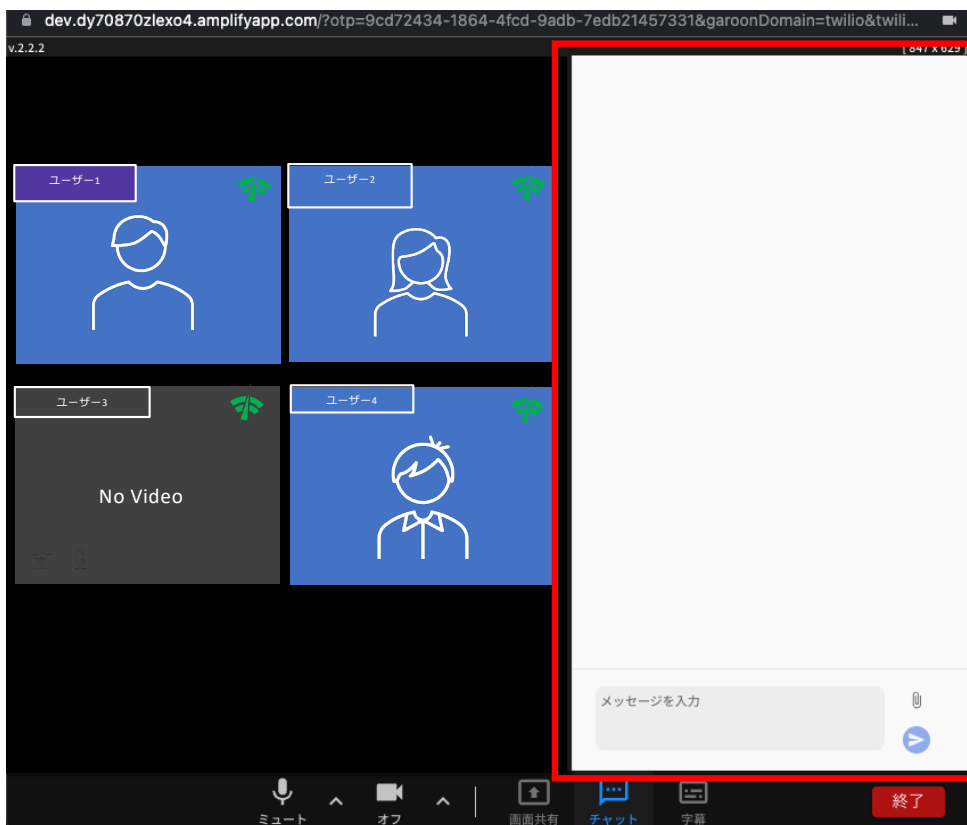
dev.dy70870zlexo4.amplifyapp.com/?otp=9cd72434-1864-4fcd-9adb-7edb21457331&garoonDomain=twilio&twili...

v.2.2.2

[ 847 x 629 ]

ユーザー1

ユーザー2

ユーザー3

No Video

ユーザー4

メッセージを入力

ミュート

オフ

画面共有

チャット

字幕

終了